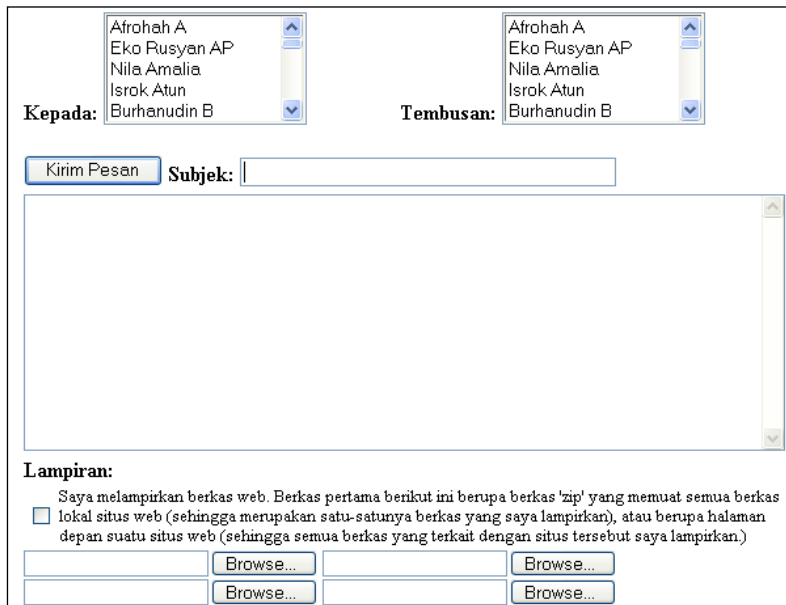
Kepada: Afrohah A
Eko Rusyan AP
Nila Amalia
Isrok Atun
Burhanudin B

Tembusan: Afrohah A
Eko Rusyan AP
Nila Amalia
Isrok Atun
Burhanudin B

Kirim Pesan Subjek:

Lampiran:

Saya melampirkan berkas web. Berkas pertama berikut ini berupa berkas 'zip' yang memuat semua berkas lokal situs web (sehingga merupakan satu-satunya berkas yang saya lampirkan), atau berupa halaman depan suatu situs web (sehingga semua berkas yang terkait dengan situs tersebut saya lampirkan.)

Browse... Browse...
Browse... Browse...